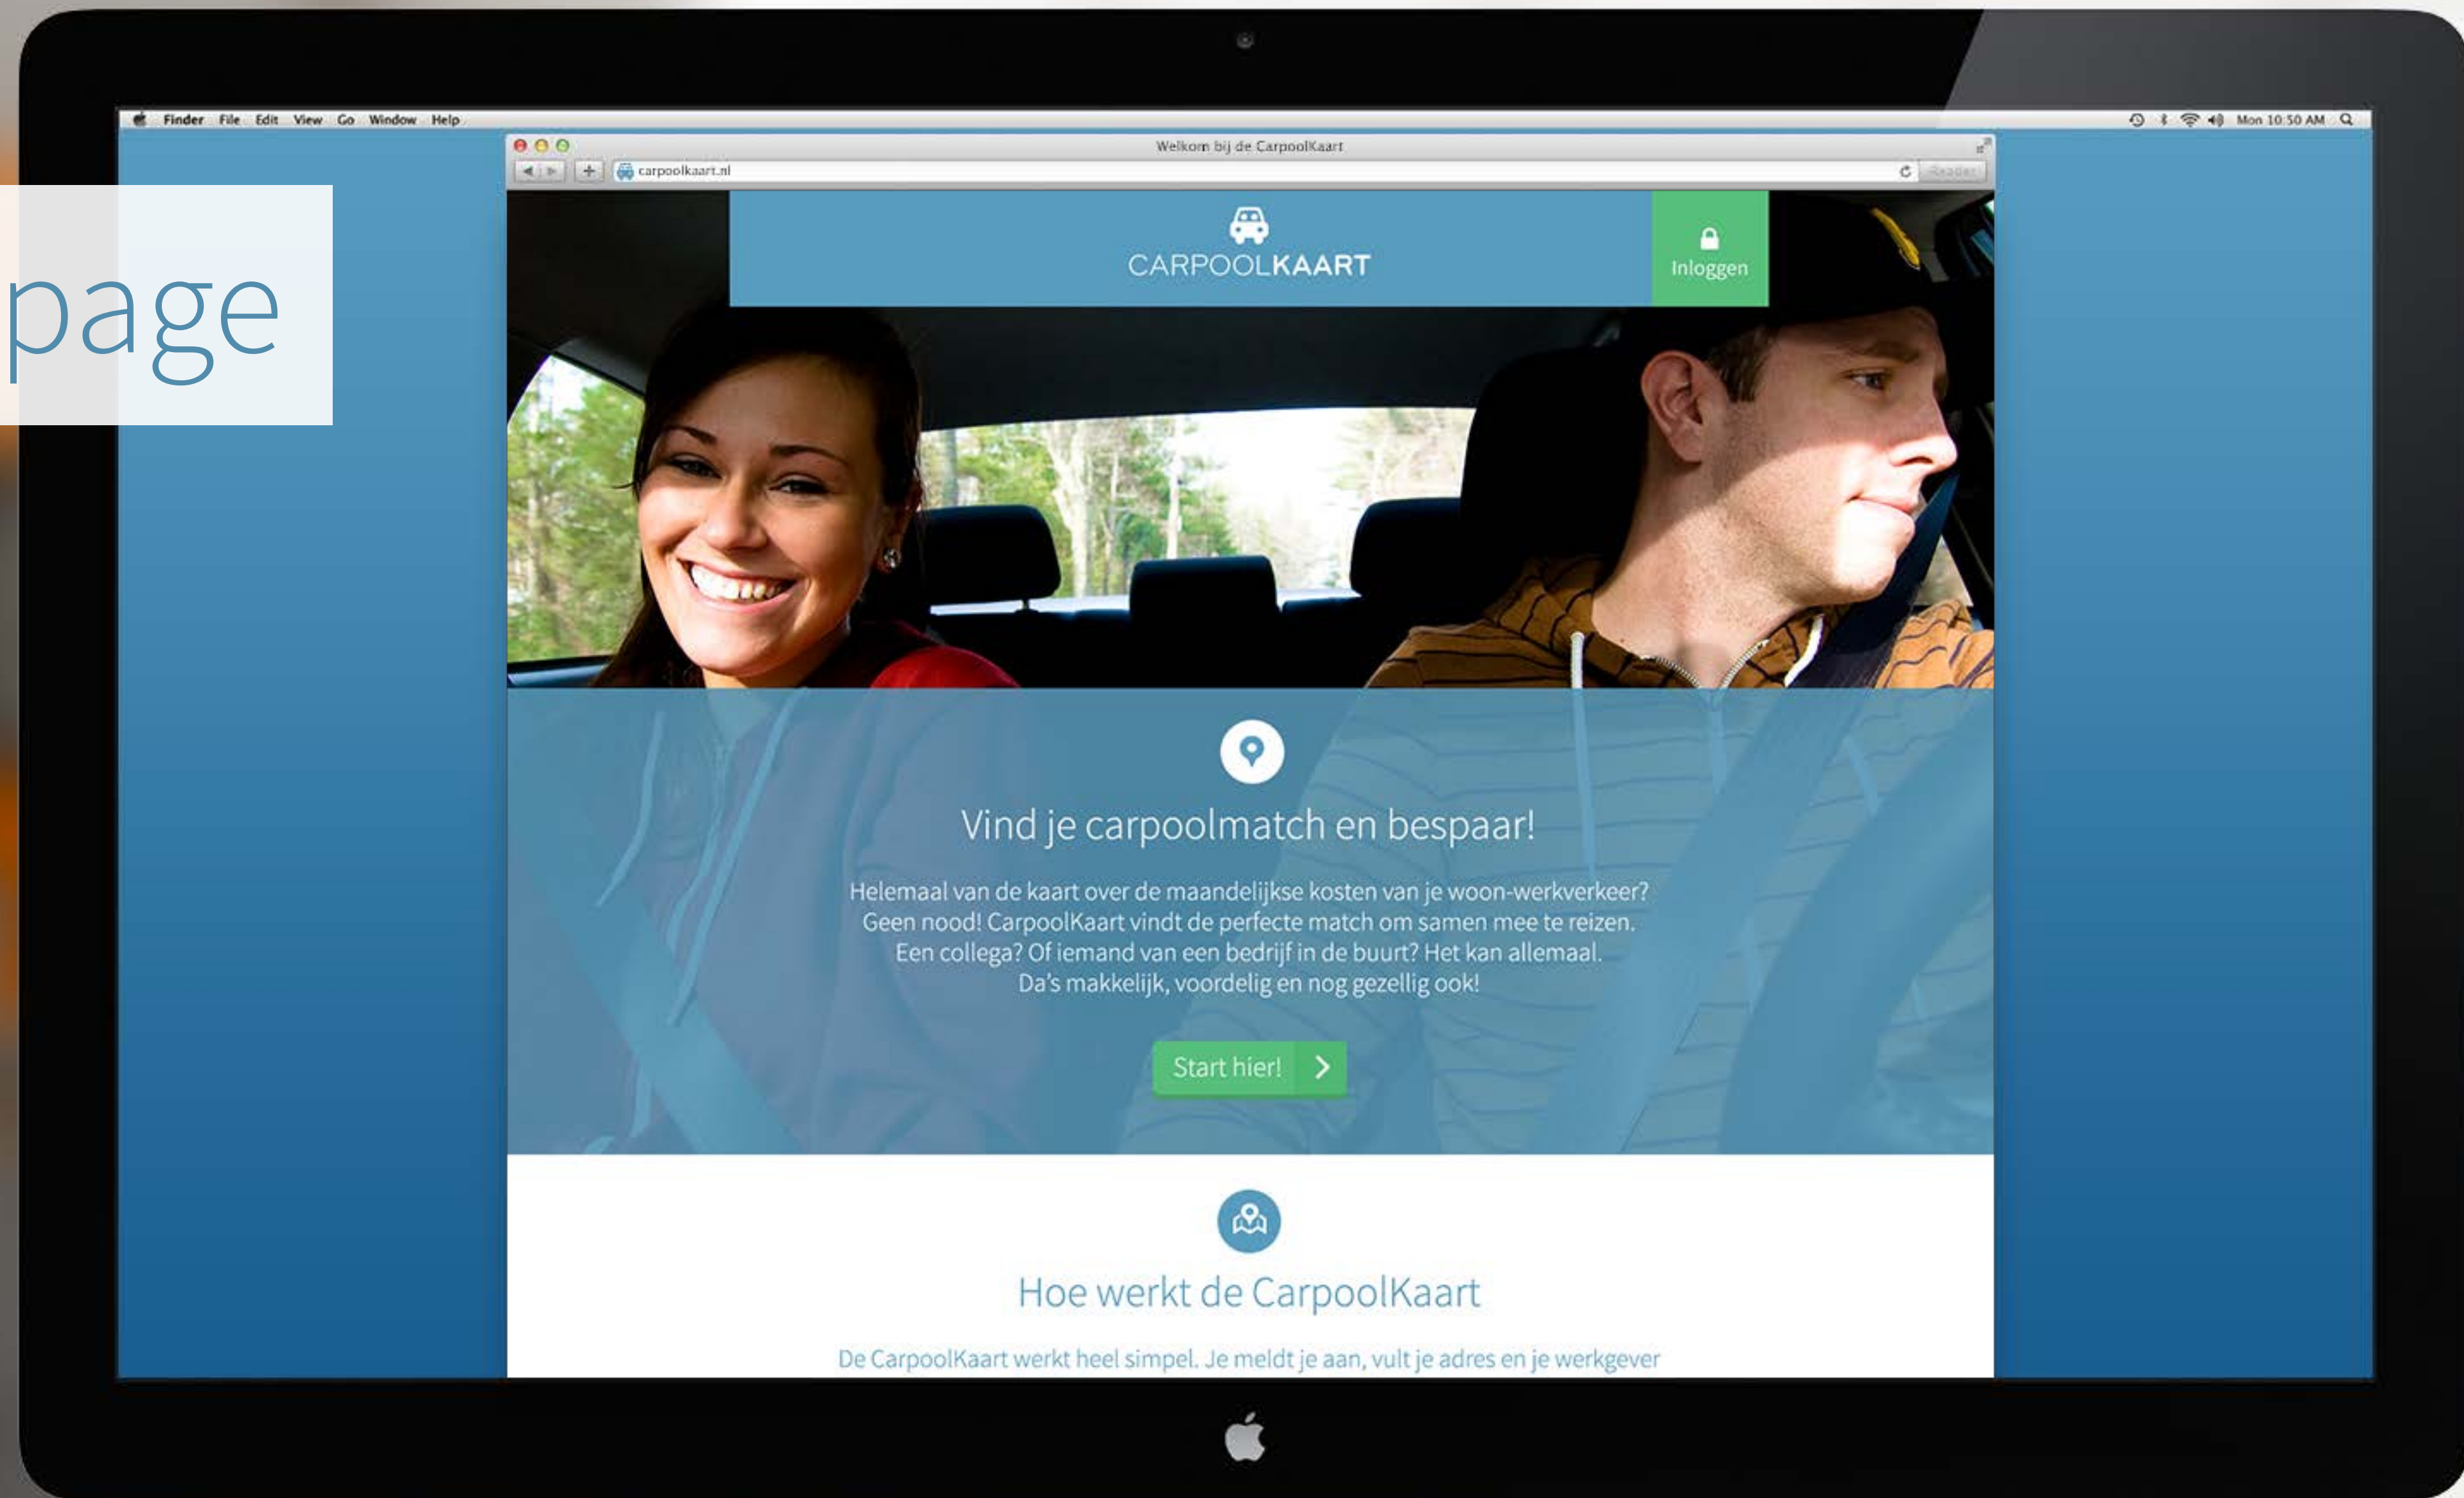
page

Finder File Edit View Go Window Help

Mon 10:50 AM

Welkom bij de CarpoolKaart

carpoolkaart.nl

Reader

CARPOOLKAART

Inloggen

Vind je carpoolmatch en bespaar!

Helemaal van de kaart over de maandelijkse kosten van je woon-werkverkeer? Geen nood! CarpoolKaart vindt de perfecte match om samen mee te reizen. Een collega? Of iemand van een bedrijf in de buurt? Het kan allemaal. Da's makkelijk, voordelig en nog gezellig ook!

Start hier!

Hoe werkt de CarpoolKaart

De CarpoolKaart werkt heel simpel. Je meldt je aan, vult je adres en je werkgever